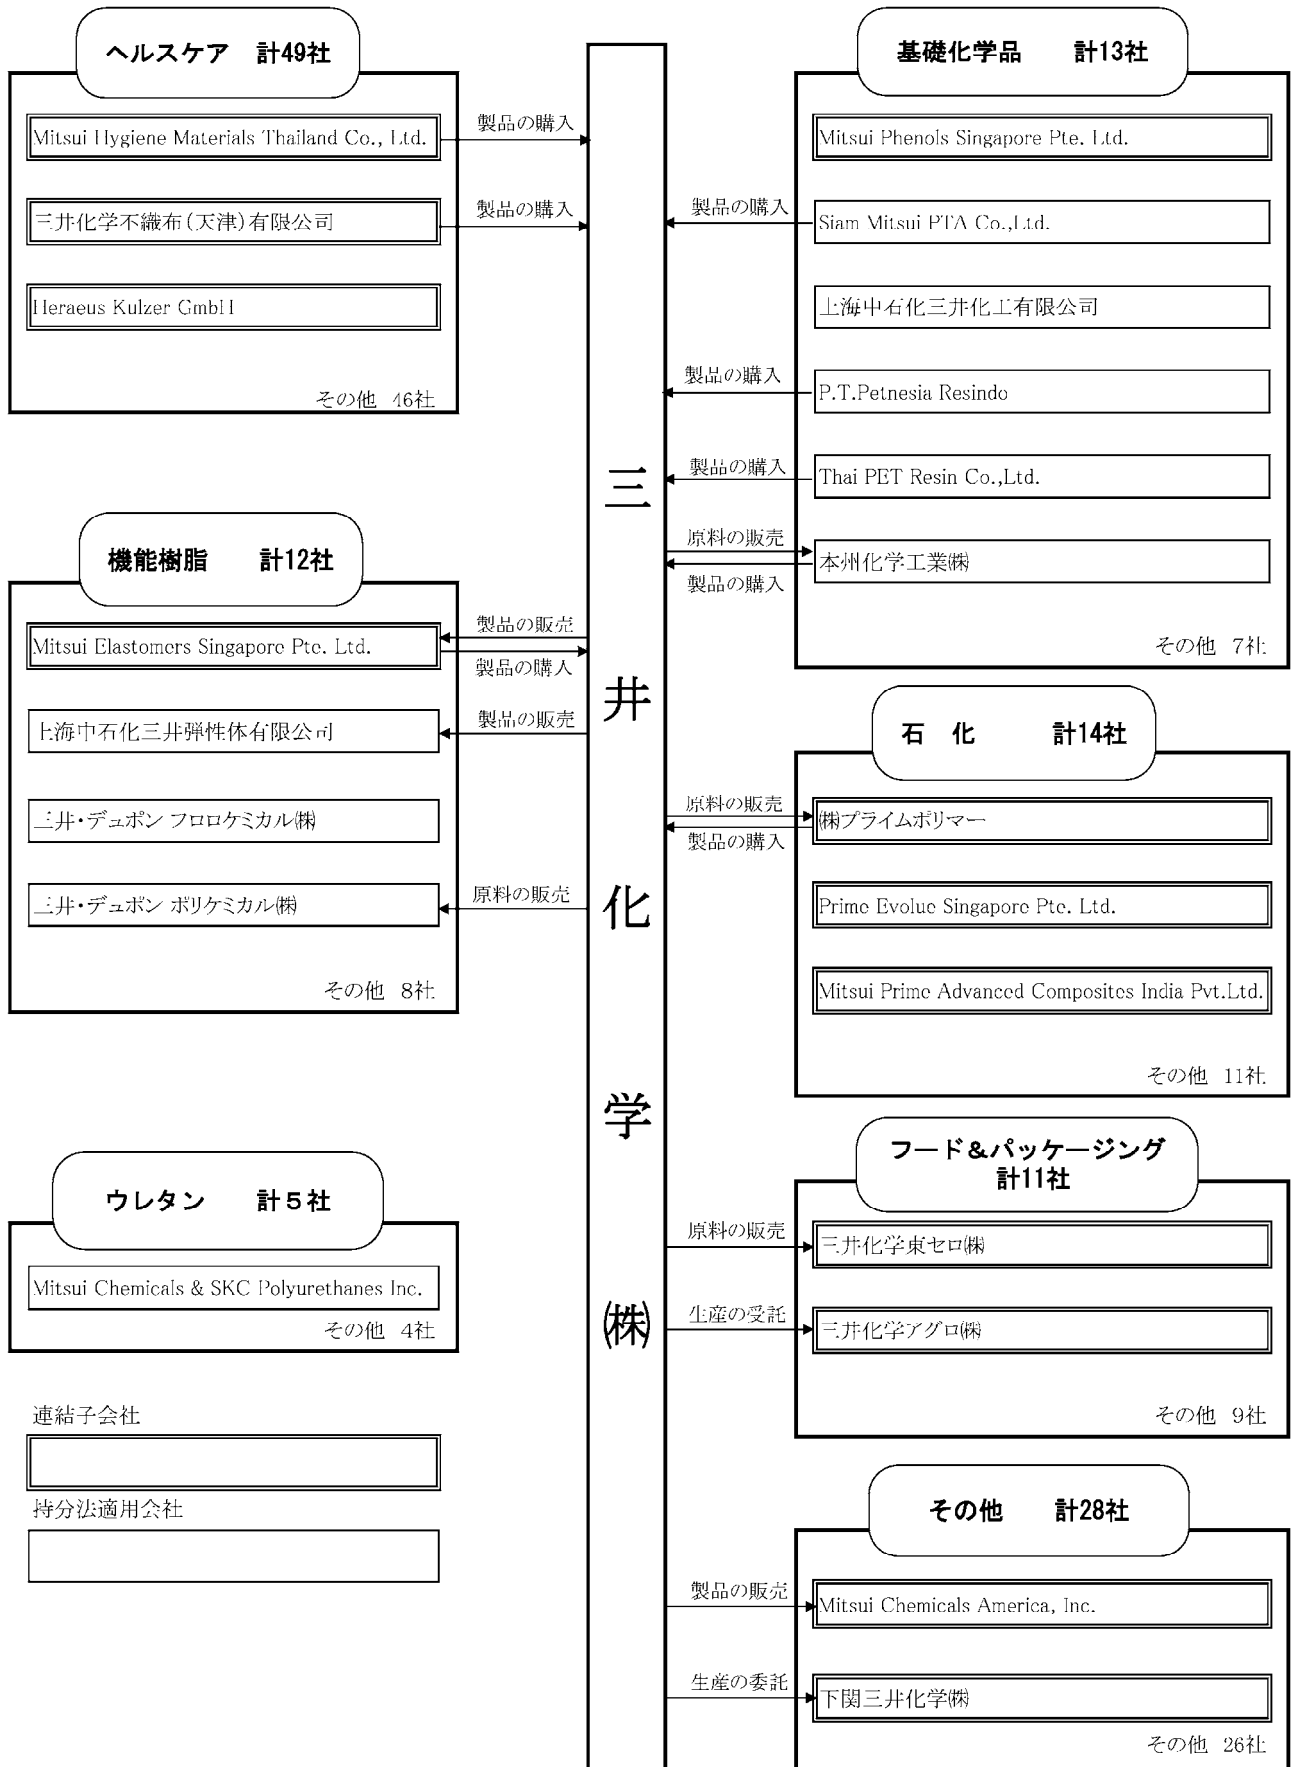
ヘルスケア　計49社

Mitsui Hygiene Materials Thailand Co., Ltd.
製品の購入

三井化学不織布（天津）有限公司
製品の購入

Heraeus Kulzer GmbH

その他　46社

機能樹脂　計12社

Mitsui Elastomers Singapore Pte. Ltd.
製品の販売
製品の購入

上海中石化三井弾性体有限公司
製品の販売

三井・デュポン フロロケミカル㈱

三井・デュポン ポリケミカル㈱
原料の販売

その他　8社

ウレタン　計５社

Mitsui Chemicals & SKC Polyurethanes Inc.

その他　4社

連結子会社

持分法適用会社

三井化学㈱

基礎化学品　計13社

Mitsui Phenols Singapore Pte. Ltd.

製品の購入
Siam Mitsui PTA Co.,Ltd.

上海中石化三井化工有限公司

製品の購入
P.T.Petnesia Resindo

製品の購入
Thai PET Resin Co.,Ltd.

原料の販売
製品の購入
本州化学工業㈱

その他　7社

石　化　計14社

原料の販売
製品の購入
㈱プライムポリマー

Prime Evolue Singapore Pte. Ltd.

Mitsui Prime Advanced Composites India Pvt.Ltd.

その他　11社

フード＆パッケージング
計11社

原料の販売
三井化学東セロ㈱

生産の委託
三井化学アグロ㈱

その他　9社

その他　計28社

製品の販売
Mitsui Chemicals America, Inc.

生産の委託
下関三井化学㈱

その他　26社